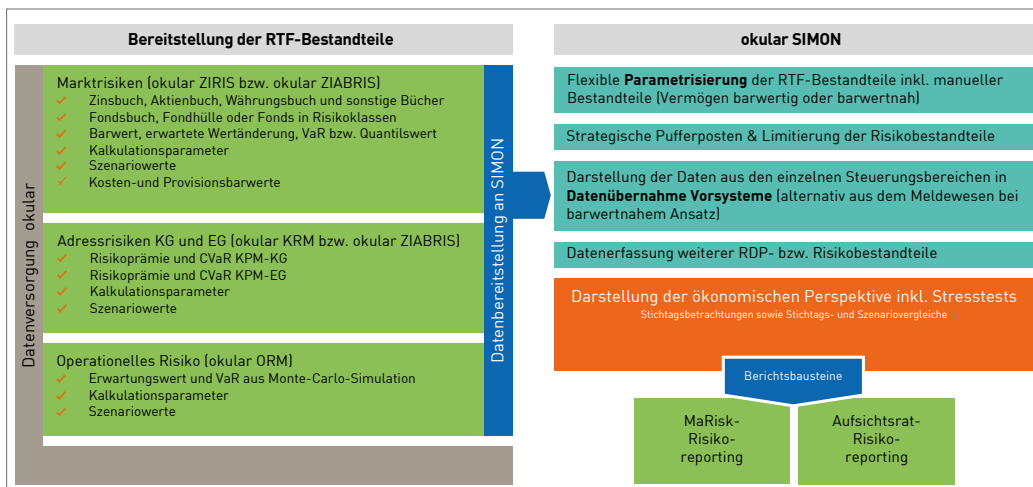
Bereitstellung der RTF-Bestandteile

Datenversorgung okular

Marktrisiken (okular ZIRIS bzw. okular ZIABRIS)
Zinsbuch, Aktienbuch, Währungsbuch und sonstige Bücher
Fondsbuch, Fondhülle oder Fonds in Risikoklassen
Barwert, erwartete Wertänderung, VaR bzw. Quantilswert
Kalkulationsparameter
Szenariowerte
Kosten-und Provisionsbarwerte

Adressrisiken KG und EG (okular KRM bzw. okular ZIABRIS)
Risikoprämie und CVaR KPM-KG
Risikoprämie und CVaR KPM-EG
Kalkulationsparameter
Szenariowerte

Operationelles Risiko (okular ORM)
Erwartungswert und VaR aus Monte-Carlo-Simulation
Kalkulationsparameter
Szenariowerte

Datenbereitstellung an SIMON

okular SIMON

Flexible **Parametrisierung** der RTF-Bestandteile inkl. manueller Bestandteile (Vermögen barwertig oder barwertnah)

Strategische Pufferposten & Limitierung der Risikobestandteile

Darstellung der Daten aus den einzelnen Steuerungsbereichen in **Datenübernahme Vorsysteme** (alternativ aus dem Meldewesen bei barwertnahem Ansatz)

Datenerfassung weiterer RDP- bzw. Risikobestandteile

Darstellung der ökonomischen Perspektive inkl. Stresstests
Stichtagsbetrachtungen sowie Stichtags- und Szenariovergleiche

Berichtsbausteine

MaRisk-Risiko-reporting

Aufsichtsrat-Risiko-reporting